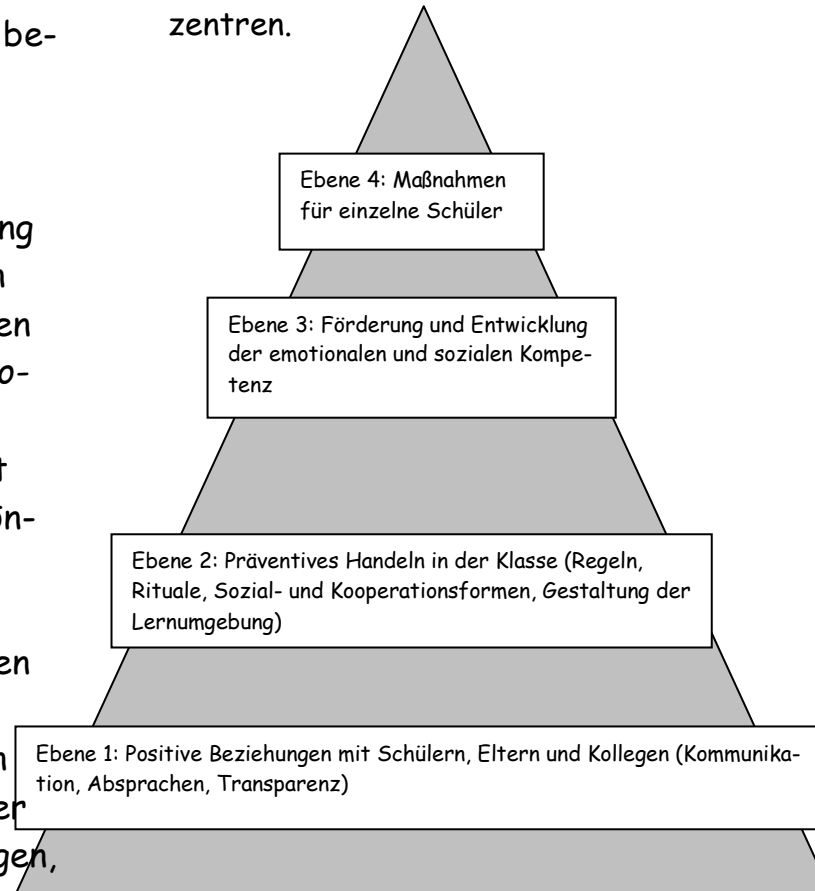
be-

ng
n
en
o-

t
n-

en

n
er
gen,

zentren.

Ebene 4: Maßnahmen für einzelne Schüler

Ebene 3: Förderung und Entwicklung der emotionalen und sozialen Kompetenz

Ebene 2: Präventives Handeln in der Klasse (Regeln, Rituale, Sozial- und Kooperationsformen, Gestaltung der Lernumgebung)

Ebene 1: Positive Beziehungen mit Schülern, Eltern und Kollegen (Kommunikation, Absprachen, Transparenz)